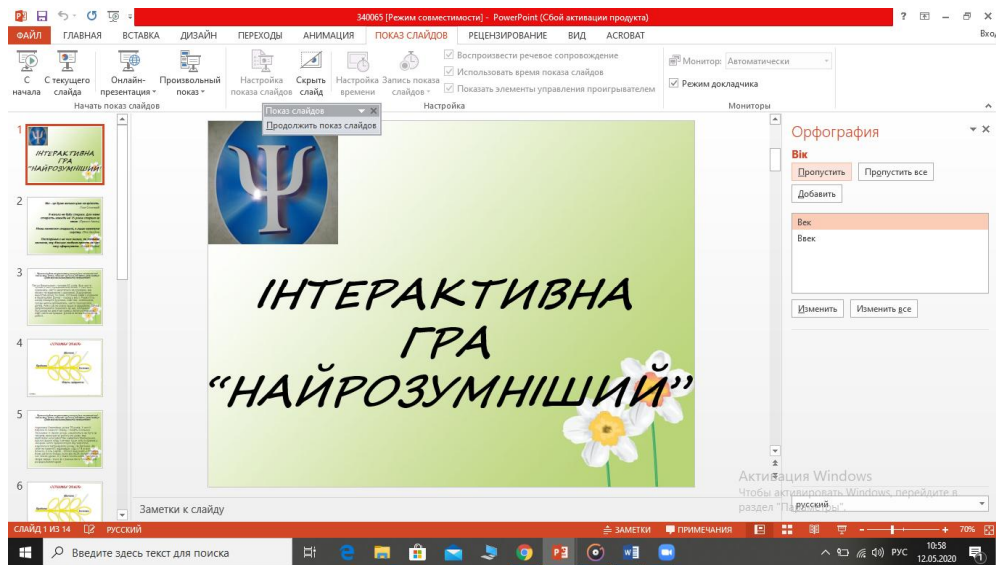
340065 [Режим совместимости] - PowerPoint (Сбой активации продукта)

ФАЙЛ ГЛАВНАЯ ВСТАВКА ДИЗАЙН ПЕРЕХОДЫ АНИМАЦИЯ ПОКАЗ СЛАЙДОВ РЕЦЕНЗИРОВАНИЕ ВИД ACROBAT Вход

С начала С текущего слайда Онлайн-презентация Произвольный показ
Начать показ слайдов
Настройка показа слайдов Скрыть слайд Настройка времени Запись показа слайдов
Воспроизвести речевое сопровождение
Использовать время показа слайдов
Показать элементы управления проигрывателем
Настройка
Монитор: Автоматически
Режим докладчика
Мониторы

Показ слайдов
Продолжить показ слайдов

1
ІНТЕРАКТИВНА ГРА "НАЙРОЗУМНІШИЙ"
2
3
4
5
6

ІНТЕРАКТИВНА
ГРА
"НАЙРОЗУМНІШИЙ"

Орфография
Вік
Пропустить Пропустить все
Добавить
Век
Веек
Изменить Изменить все
русский

Активация Windows
Чтобы активировать Windows, перейдите в раздел "Параметры".

Заметки к слайду

СЛАЙД 1 ИЗ 14 РУССКИЙ ЗАМЕТКИ ПРИМЕЧАНИЯ 70%

Введите здесь текст для поиска
РУС 10:58 12.05.2020